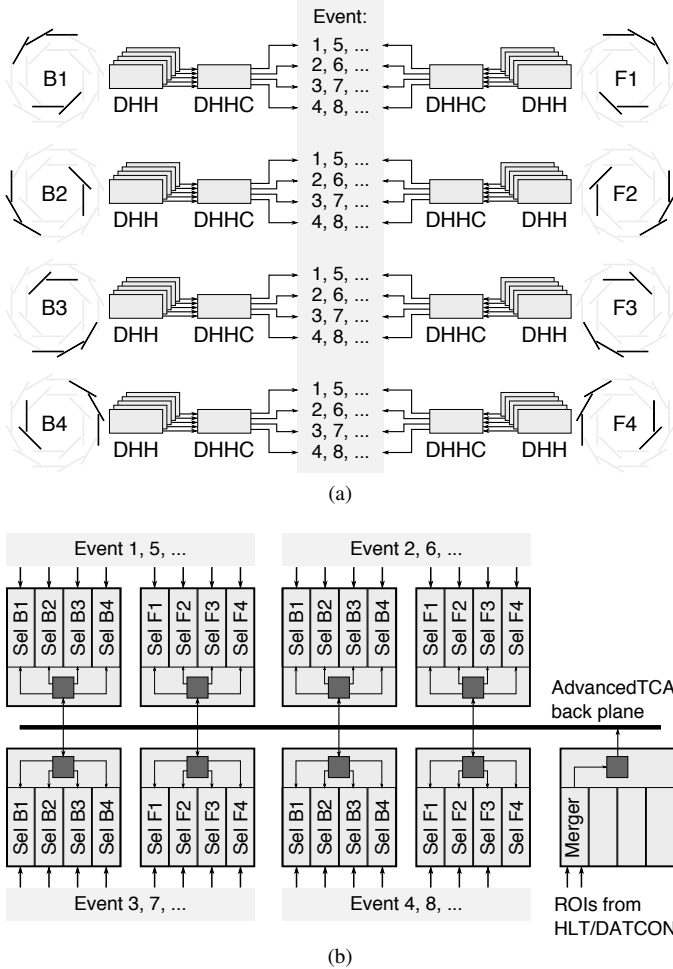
Event:

B1
DHH DHHC
1, 5, ...
2, 6, ...
3, 7, ...
4, 8, ...
DHHC DHH
F1

B2
DHH DHHC
1, 5, ...
2, 6, ...
3, 7, ...
4, 8, ...
DHHC DHH
F2

B3
DHH DHHC
1, 5, ...
2, 6, ...
3, 7, ...
4, 8, ...
DHHC DHH
F3

B4
DHH DHHC
1, 5, ...
2, 6, ...
3, 7, ...
4, 8, ...
DHHC DHH
F4

(a)

Event 1, 5, ...
Event 2, 6, ...

Sel B1 Sel B2 Sel B3 Sel B4
Sel F1 Sel F2 Sel F3 Sel F4
Sel B1 Sel B2 Sel B3 Sel B4
Sel F1 Sel F2 Sel F3 Sel F4

AdvancedTCA back plane

Sel B1 Sel B2 Sel B3 Sel B4
Sel F1 Sel F2 Sel F3 Sel F4
Sel B1 Sel B2 Sel B3 Sel B4
Sel F1 Sel F2 Sel F3 Sel F4
Merger

Event 3, 7, ...
Event 4, 8, ...
ROIs from HLT/DATCON

(b)